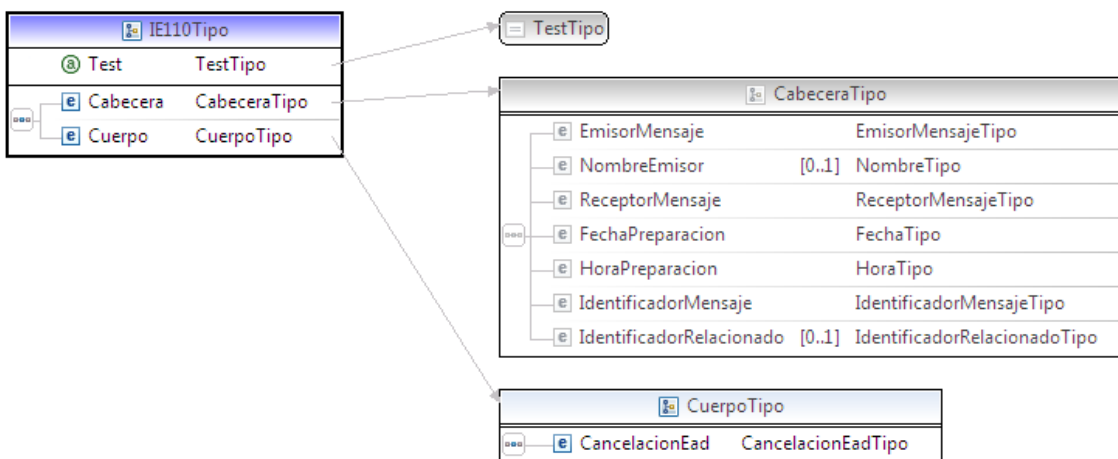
IE110Tipo

Test TestTipo

Cabecera CabeceraTipo

Cuerpo CuerpoTipo

TestTipo

CabeceraTipo

| | | |
|---|---|---|
| EmisorMensaje | | EmisorMensajeTipo |
| NombreEmisor | [0..1] | NombreTipo |
| ReceptorMensaje | | ReceptorMensajeTipo |
| FechaPreparacion | | FechaTipo |
| HoraPreparacion | | HoraTipo |
| IdentificadorMensaje | | IdentificadorMensajeTipo |
| IdentificadorRelacionado | [0..1] | IdentificadorRelacionadoTipo |

CuerpoTipo

CancelacionEad CancelacionEadTipo